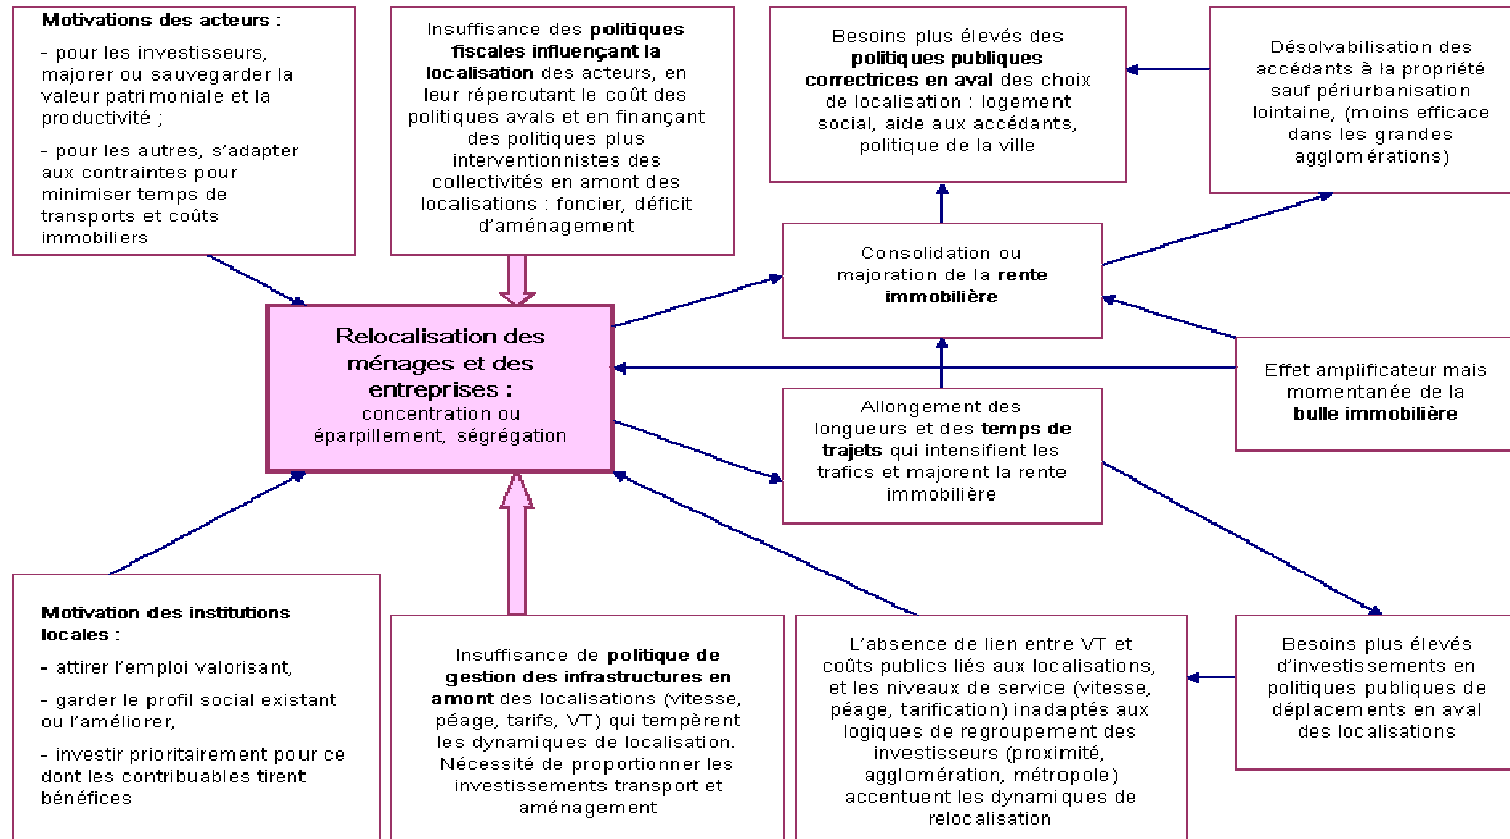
Motivations des acteurs :

- pour les investisseurs, majorer ou sauvegarder la valeur patrimoniale et la productivité ;

- pour les autres, s'adapter aux contraintes pour minimiser temps de transports et coûts immobiliers

Insuffisance des politiques fiscales influençant la localisation des acteurs, en leur répercutant le coût des politiques avals et en finançant des politiques plus interventionnistes des collectivités en amont des localisations : foncier, déficit d'aménagement

Besoins plus élevés des politiques publiques correctrices en aval des choix de localisation : logement social, aide aux accédants, politique de la ville

Désolvabilisation des accédants à la propriété sauf périurbanisation lointaine, (moins efficace dans les grandes agglomérations)

Consolidation ou majoration de la rente immobilière

Relocalisation des ménages et des entreprises :
concentration ou éparpillement, ségrégation

Effet amplificateur mais momentanée de la bulle immobilière

Allongement des longueurs et des temps de trajets qui intensifient les trafics et majorent la rente immobilière

Motivation des institutions locales :

- attirer l'emploi valorisant,

- garder le profil social existant ou l'améliorer,

- investir prioritairement pour ce dont les contribuables tirent bénéfices

Insuffisance de politique de gestion des infrastructures en amont des localisations (vitesse, péage, tarifs, VT) qui tempèrent les dynamiques de localisation. Nécessité de proportionner les investissements transport et aménagement

L'absence de lien entre VT et coûts publics liés aux localisations, et les niveaux de service (vitesse, péage, tarification) inadaptés aux logiques de regroupement des investisseurs (proximité, agglomération, métropole) accentuent les dynamiques de relocalisation

Besoins plus élevés d'investissements en politiques publiques de déplacements en aval des localisations